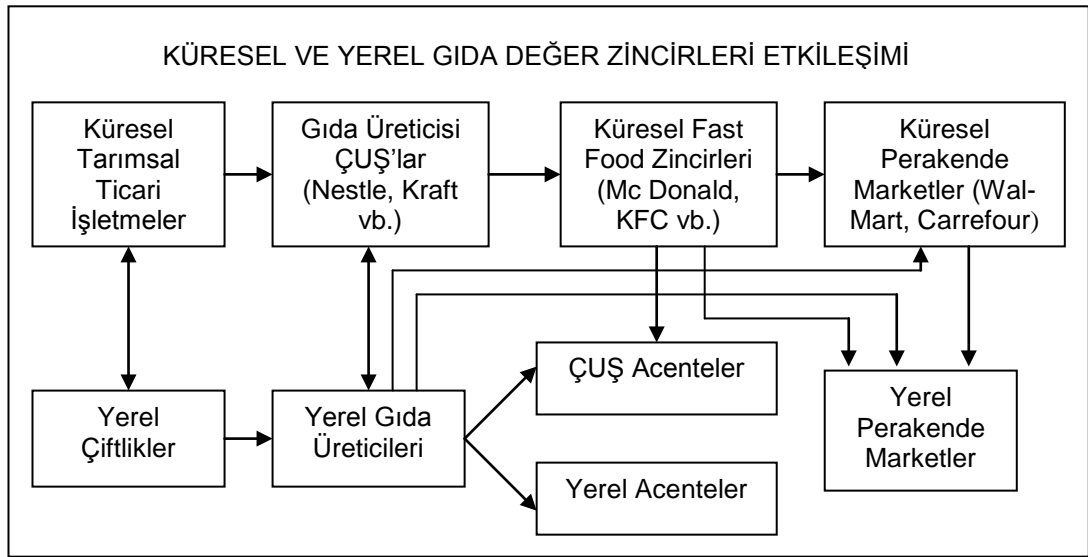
KÜRESEL VE YEREL GIDA DEĞER ZİNCİRLERİ ETKİLEŞİMİ

Küresel Tarımsal Ticari İşletmeler

Gıda Üreticisi ÇUŞ'lar (Nestle, Kraft vb.)

Küresel Fast Food Zincirleri (Mc Donald, KFC vb.)

Küresel Perakende Marketler (Wal-Mart, Carrefour)

ÇUŞ Acenteler

Yerel Çiftlikler

Yerel Gıda Üreticileri

Yerel Perakende Marketler

Yerel Acenteler